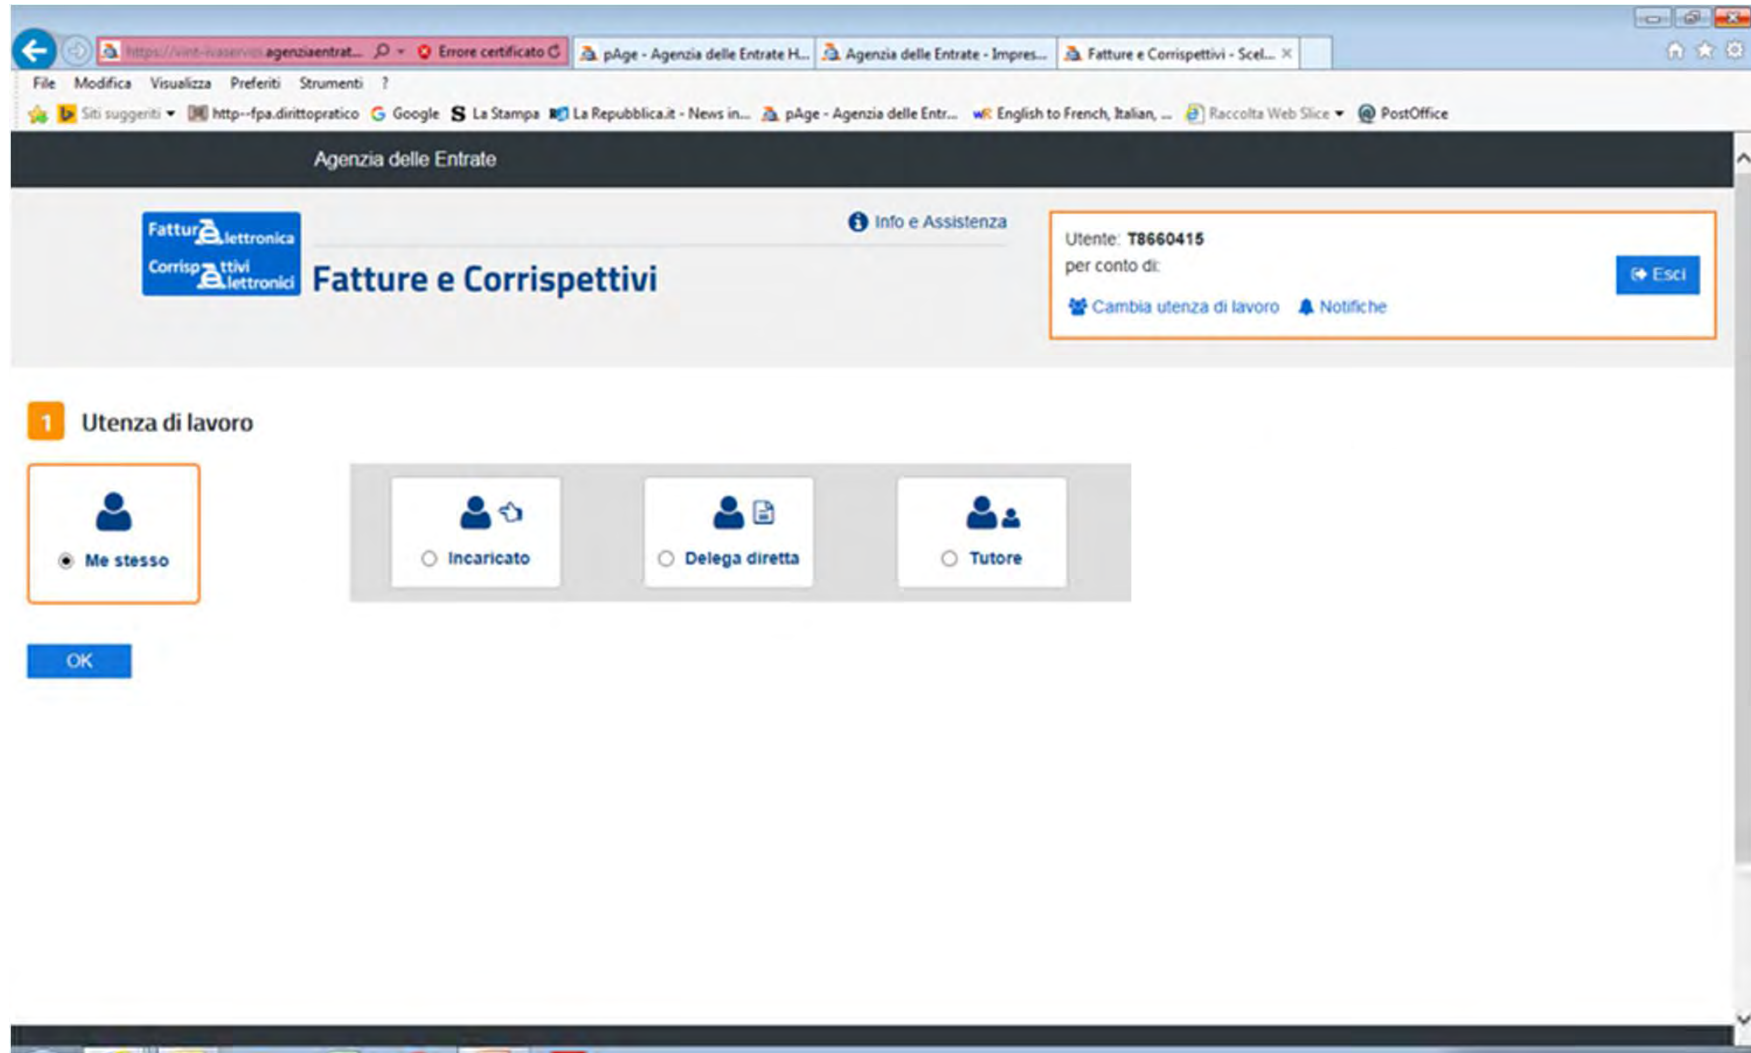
https://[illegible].agenziaentrat... Errore certificato
pAge - Agenzia delle Entrate H...
Agenzia delle Entrate - Impres...
Fatture e Corrispettivi - Scel...

File Modifica Visualizza Preferiti Strumenti ?

Siti suggeriti http--fpa.dirittopratico Google La Stampa La Repubblica.it - News in... pAge - Agenzia delle Entr... English to French, Italian, ... Raccolta Web Slice PostOffice

Agenzia delle Entrate

FatturaElettronica CorrispettiviElettronici

Fatture e Corrispettivi

Info e Assistenza

Utente: T8660415
per conto di:
Cambia utenza di lavoro Notifiche
Esci

1 Utenza di lavoro

Me stesso

Incaricato

Delega diretta

Tutore

OK